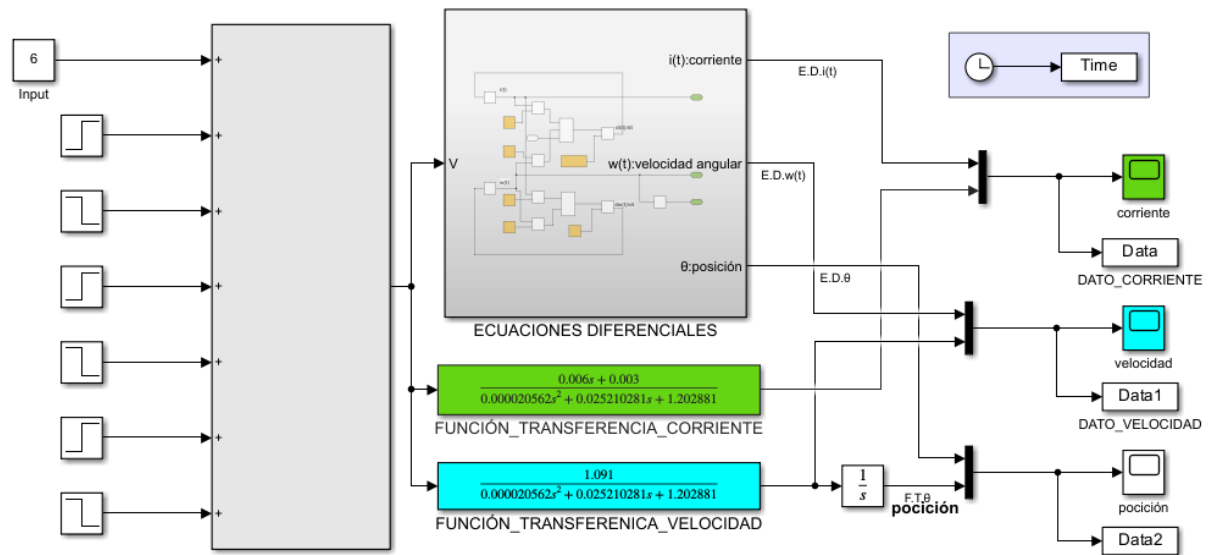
6

Input

+
+
+
+
+
+
+

V

i(t):corriente

w(t):velocidad angular

θ:posición

ECUACIONES DIFERENCIALES

E.D.i(t)

E.D.w(t)

E.D.θ

Time

corriente

Data

DATO_CORRIENTE

velocidad

Data1

DATO_VELOCIDAD

poción

Data2

$\frac{0.006s + 0.003}{0.000020562s^2 + 0.025210281s + 1.202881}$

FUNCIÓN_TRANSFERENCIA_CORRIENTE

$\frac{1.091}{0.000020562s^2 + 0.025210281s + 1.202881}$

FUNCIÓN_TRANSFERENICA_VELOCIDAD

$\frac{1}{s}$

F.T.θ

poción